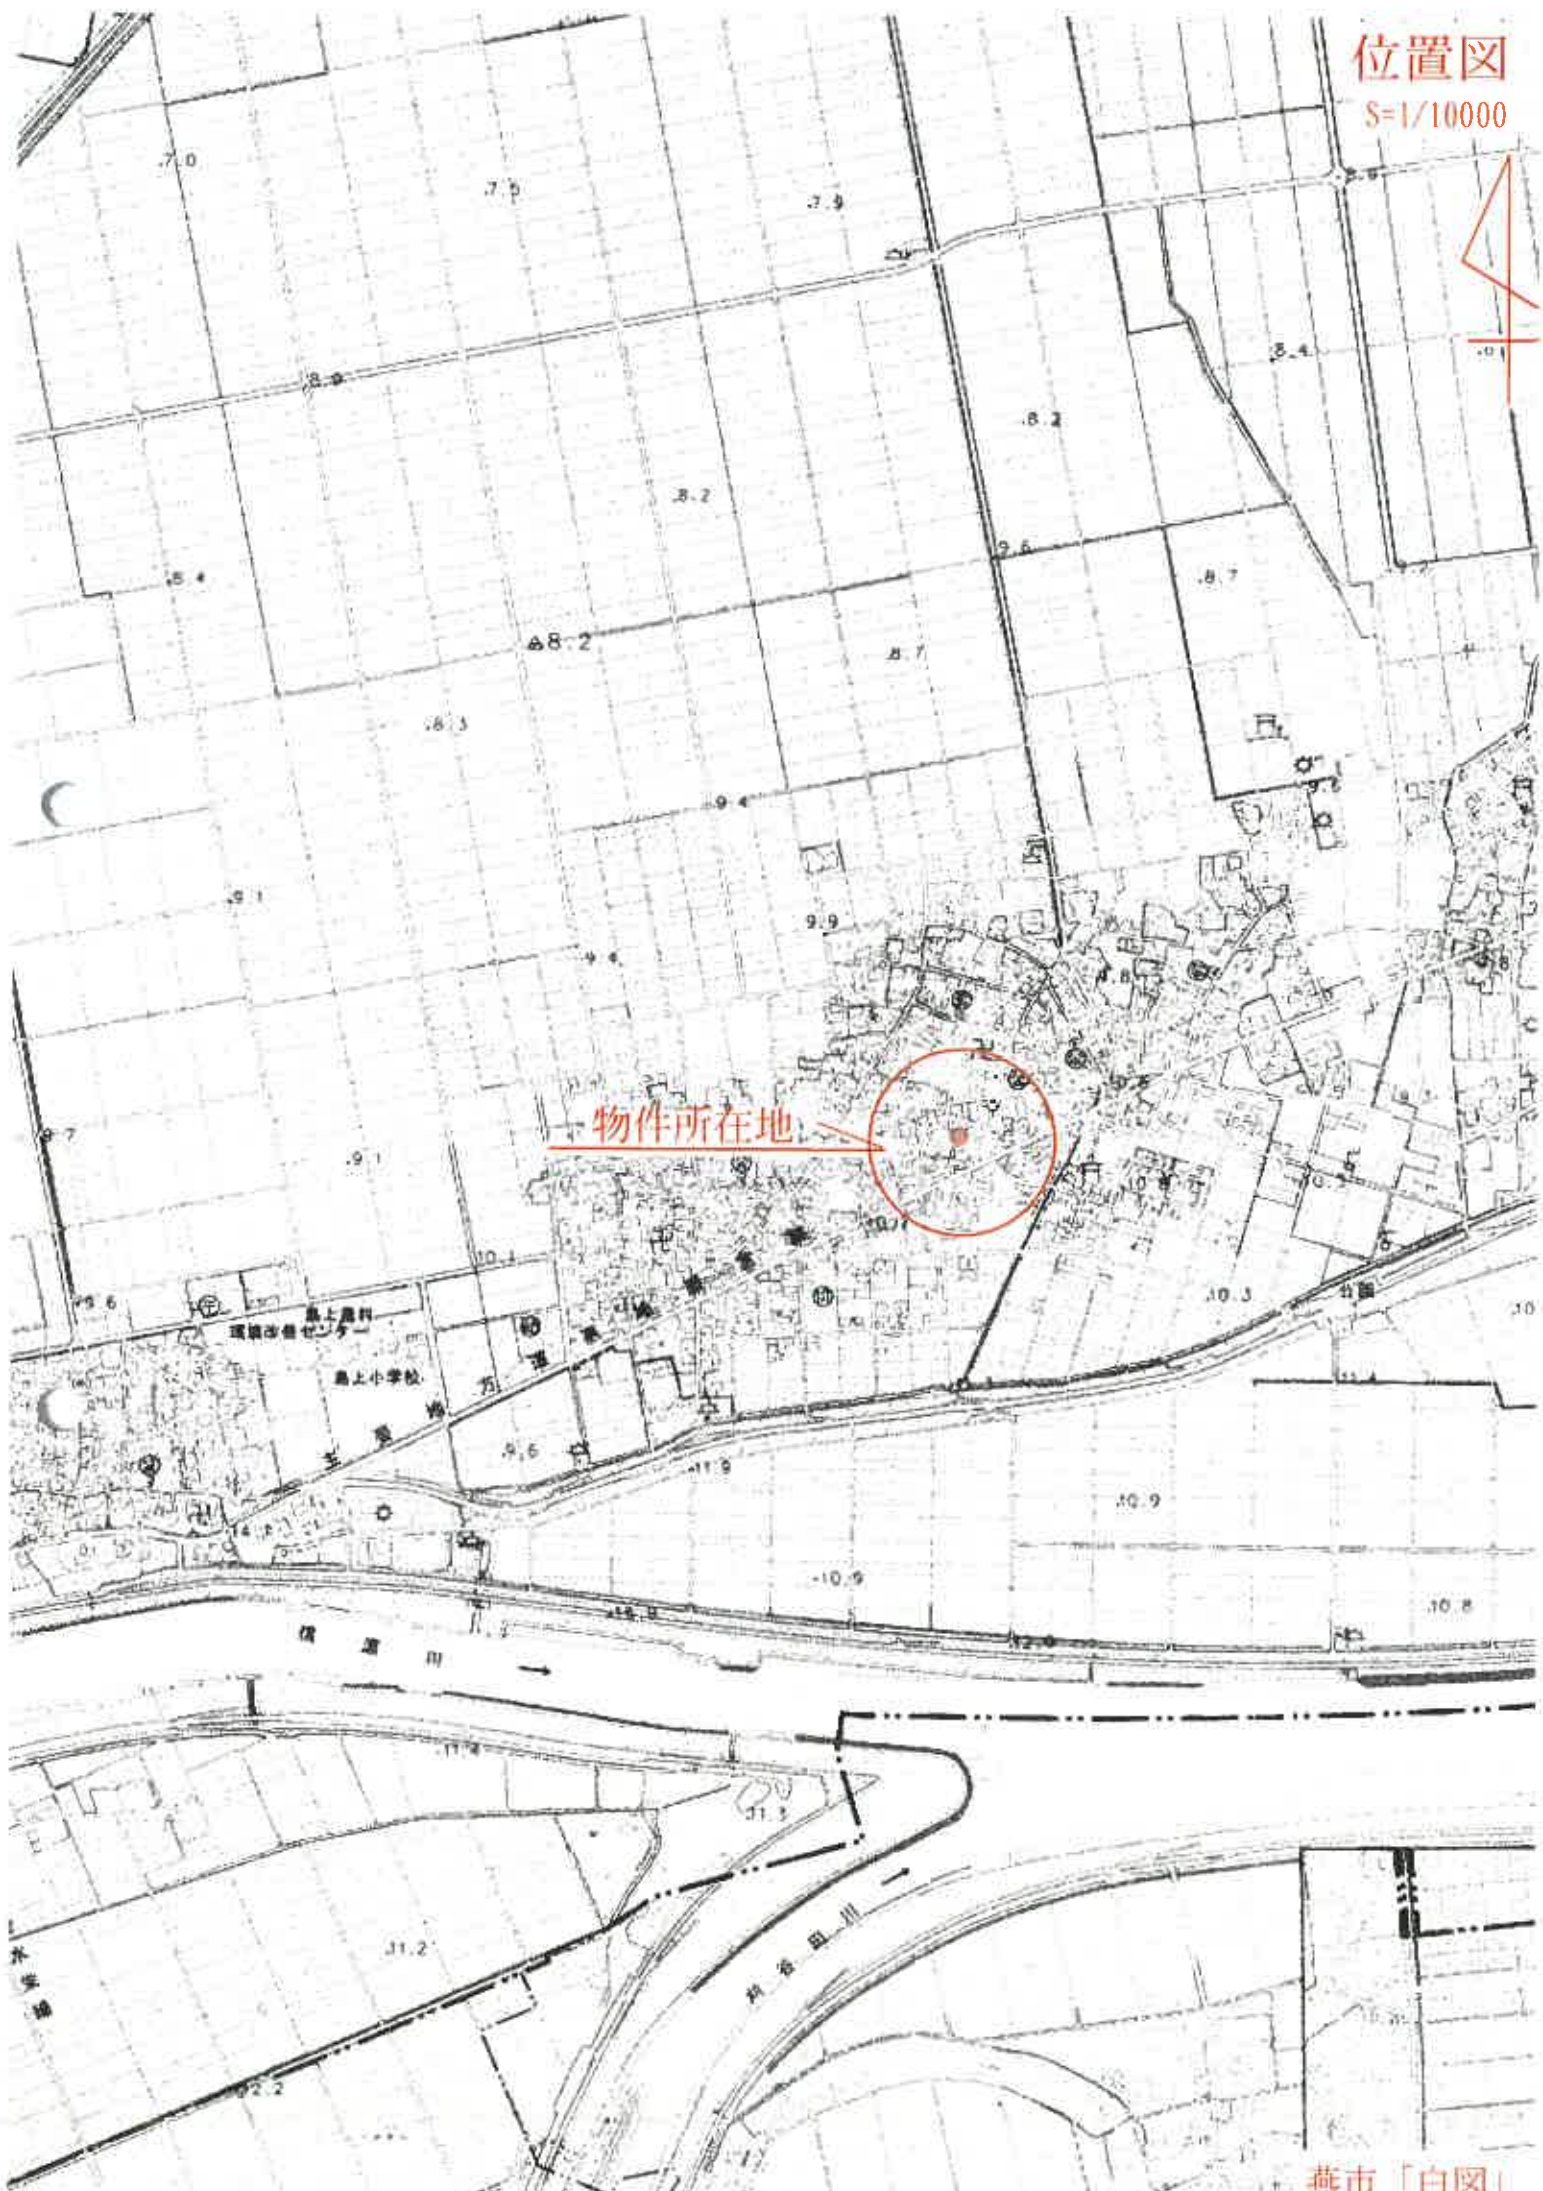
位置図
S=1/10000

7.0
7.5
7.9
8.9
8.2
8.4
8.2
8.2
8.7
8.7
8.4
8.3
9.4
9.1
9.9
9.4
9.6
9.1
9.7
物件所在地
10.1
9.6
10.3
10.3
10.4
10.5
島上農村
環境改善センター
島上小学校
主要地方道新潟燕線
9.6
11.9
10.9
10.9
10.8
信濃川
12.0
11.4
11.3
11.2
中ノ口川
12.2
燕市「白図」